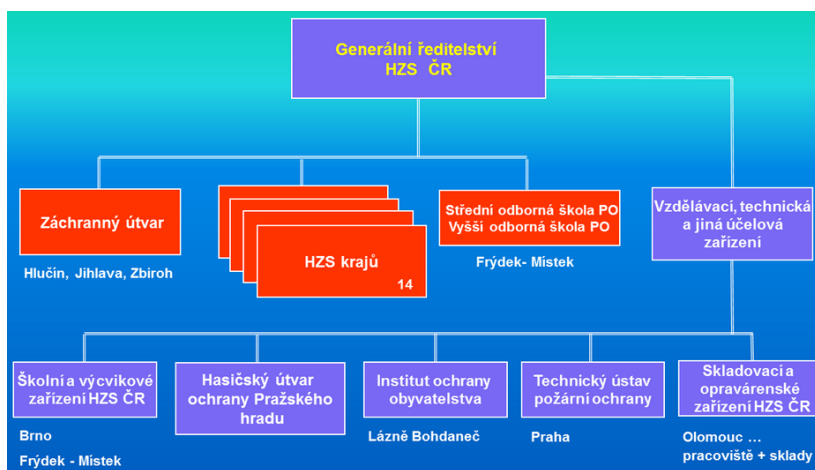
Generální ředitelství HZS ČR

Záchranný útvar

Hlučín, Jihlava, Zbiroh

HZS krajů
14

Střední odborná škola PO
Vyšší odborná škola PO

Frýdek- Místek

Vzdělávací, technická a jiná účelová zařízení

Školní a výcvikové zařízení HZS ČR

Brno
Frýdek - Místek

Hasičský útvar ochrany Pražského hradu

Institut ochrany obyvatelstva

Lázně Bohdaneč

Technický ústav požární ochrany

Praha

Skladovací a opravárenské zařízení HZS ČR

Olomouc …
pracoviště + sklady